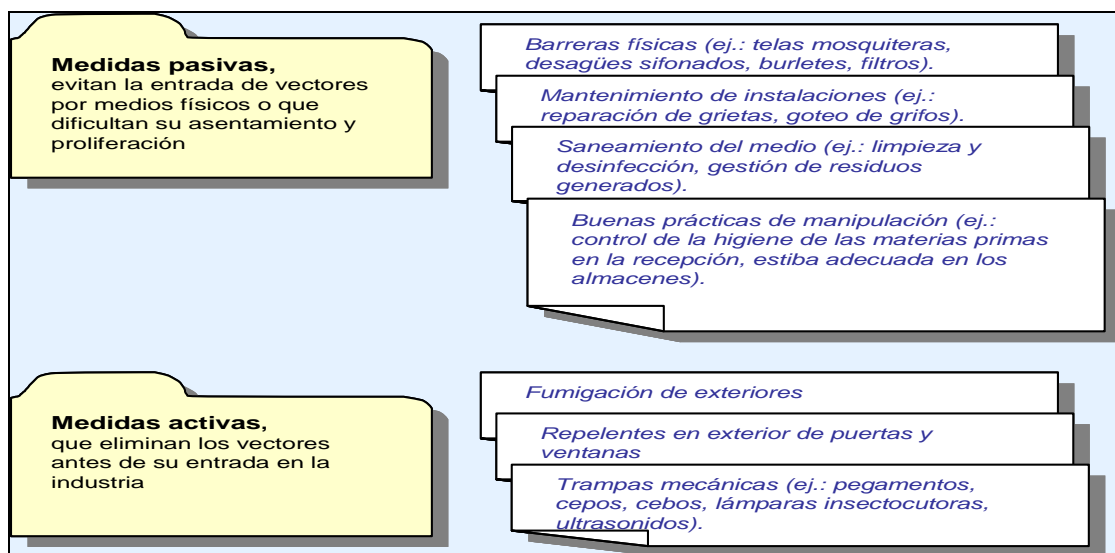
**Medidas pasivas,**
evitan la entrada de vectores por medios físicos o que dificultan su asentamiento y proliferación

*Barreras físicas (ej.: telas mosquiteras, desagües sifonados, burletes, filtros).*

*Mantenimiento de instalaciones (ej.: reparación de grietas, goteo de grifos).*

*Saneamiento del medio (ej.: limpieza y desinfección, gestión de residuos generados).*

*Buenas prácticas de manipulación (ej.: control de la higiene de las materias primas en la recepción, estiba adecuada en los almacenes).*

**Medidas activas,**
que eliminan los vectores antes de su entrada en la industria

*Fumigación de exteriores*

*Repelentes en exterior de puertas y ventanas*

*Trampas mecánicas (ej.: pegamentos, cepos, cebos, lámparas insectocutoras, ultrasonidos).*